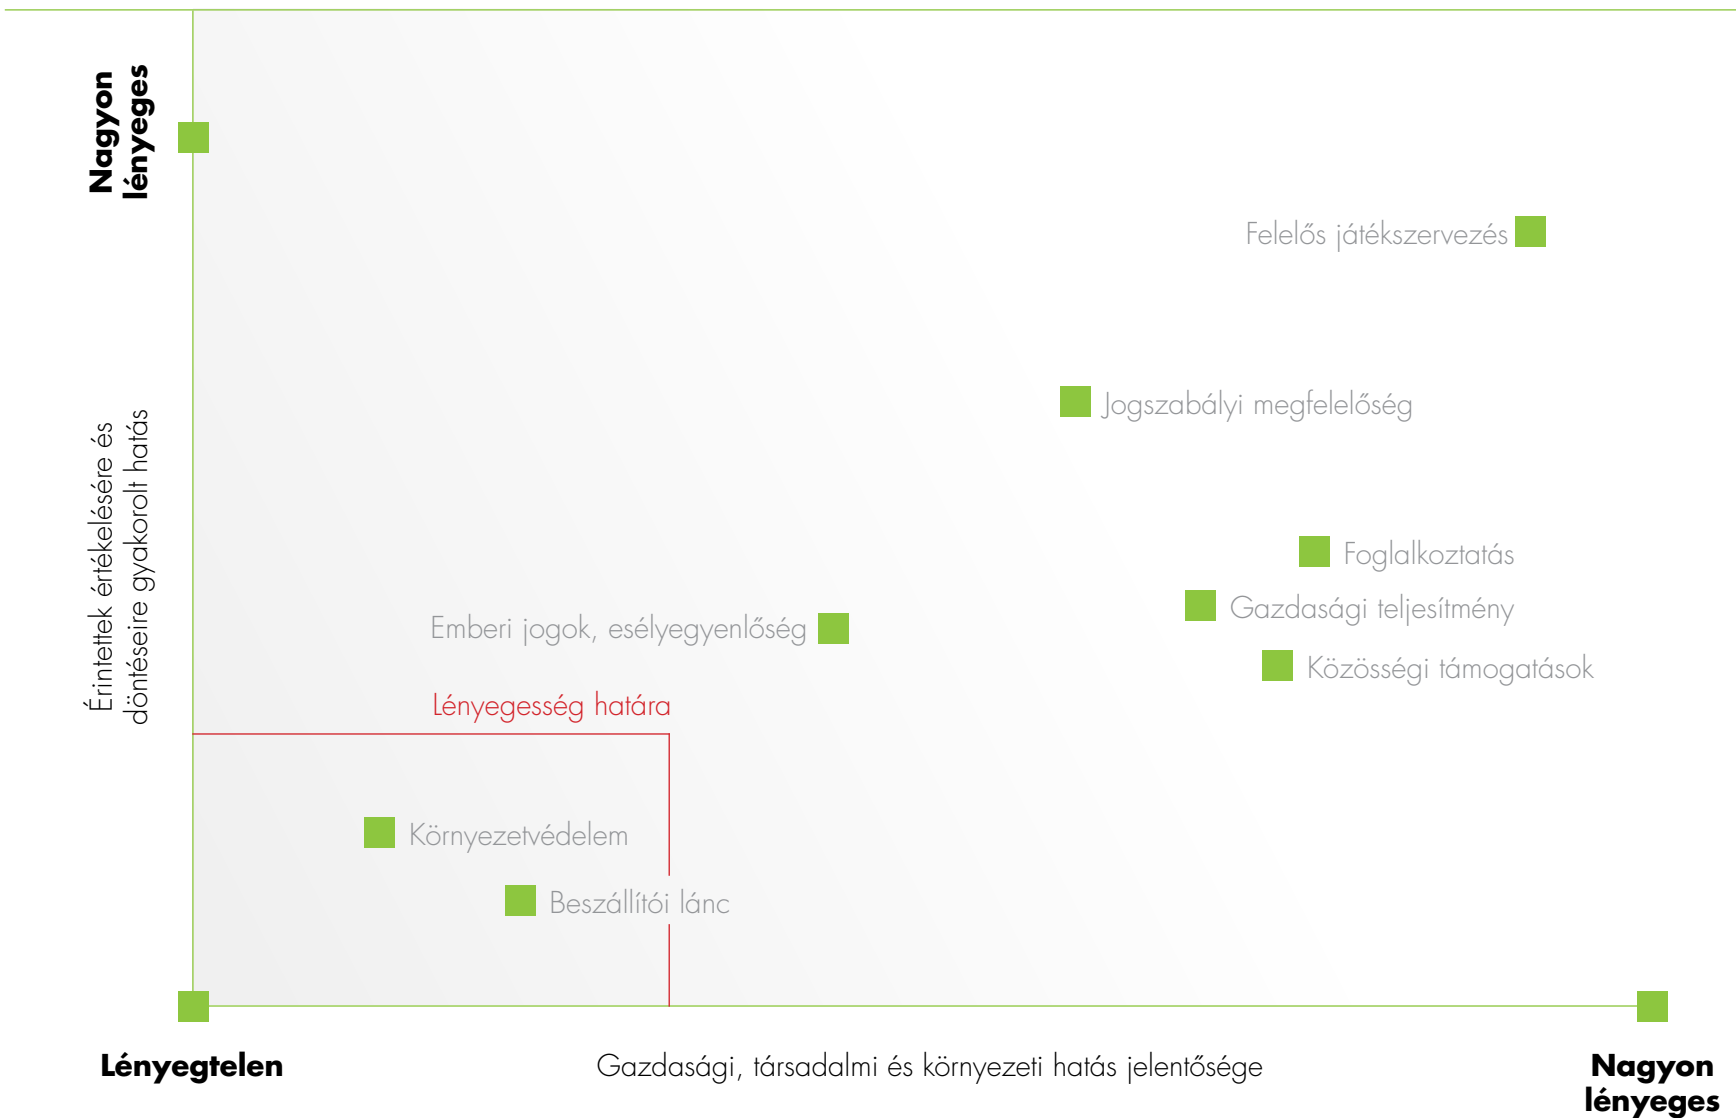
Nagyon lényeges

Érintettek értékelésére és döntéseire gyakorolt hatás

Felelős játékszervezés

Jogszabályi megfelelőség

Foglalkoztatás

Gazdasági teljesítmény

Közösségi támogatások

Emberi jogok, esélyegyenlőség

Lényegesség határa

Környezetvédelem

Beszállítói lánc

Lényegtelen

Gazdasági, társadalmi és környezeti hatás jelentősége

Nagyon lényeges